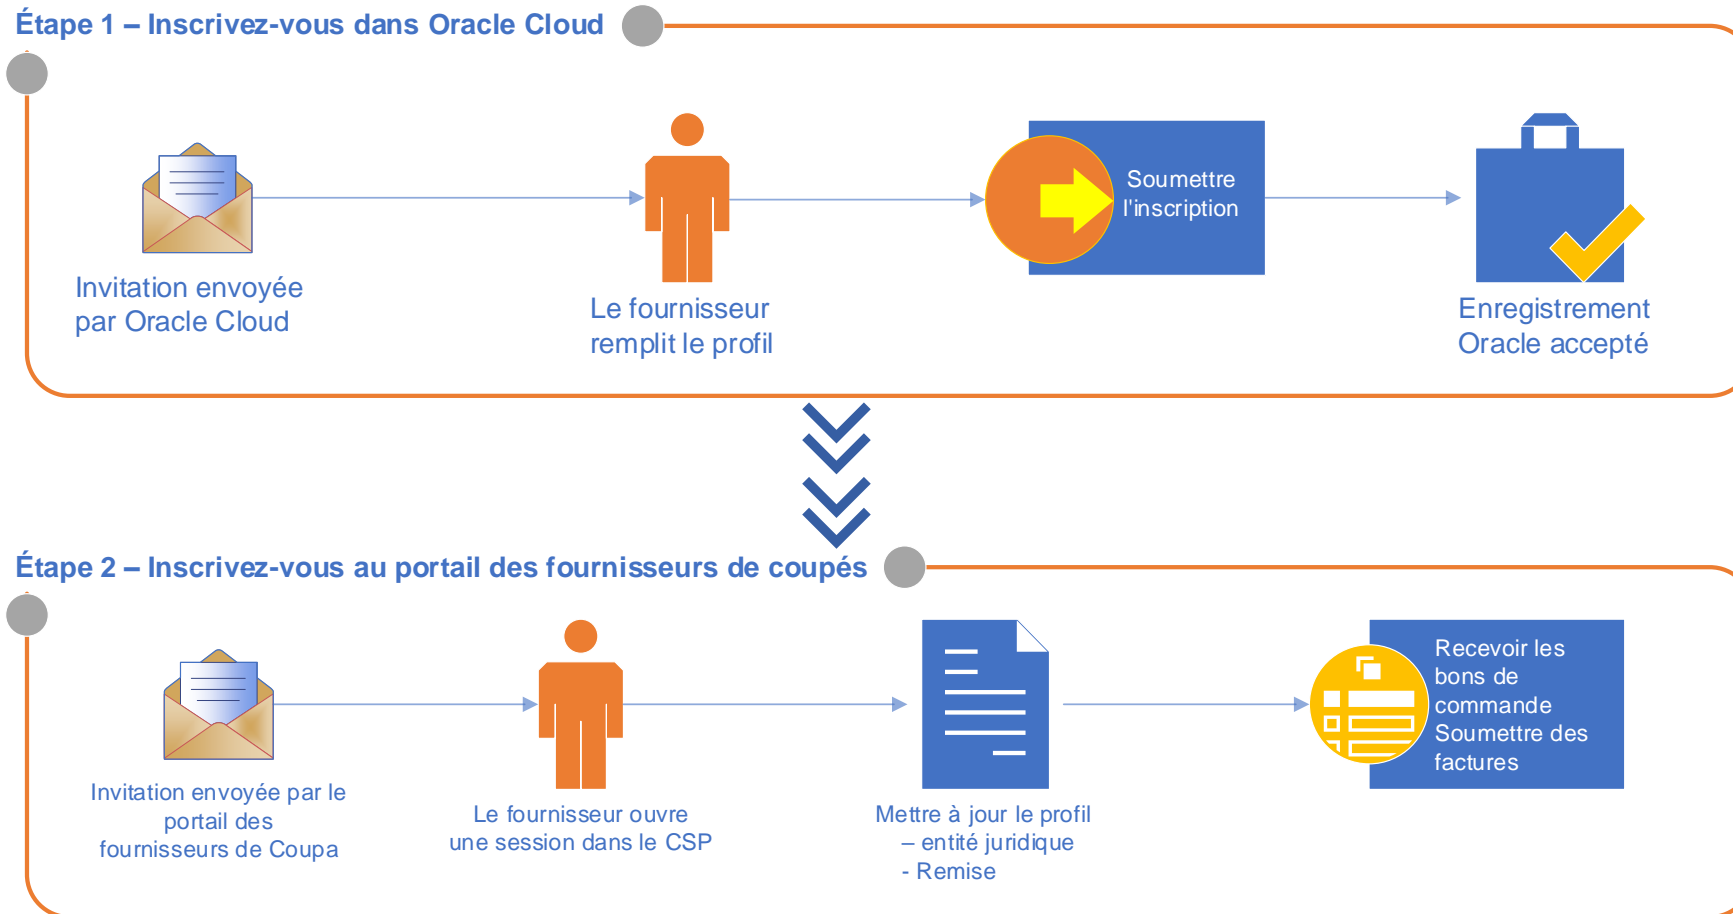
Étape 1 – Inscrivez-vous dans Oracle Cloud

Invitation envoyée par Oracle Cloud

Le fournisseur remplit le profil

Soumettre l'inscription

Enregistrement Oracle accepté

Étape 2 – Inscrivez-vous au portail des fournisseurs de coupés

Invitation envoyée par le portail des fournisseurs de Coupa

Le fournisseur ouvre une session dans le CSP

Mettre à jour le profil – entité juridique - Remise

Recevoir les bons de commande Soumettre des factures